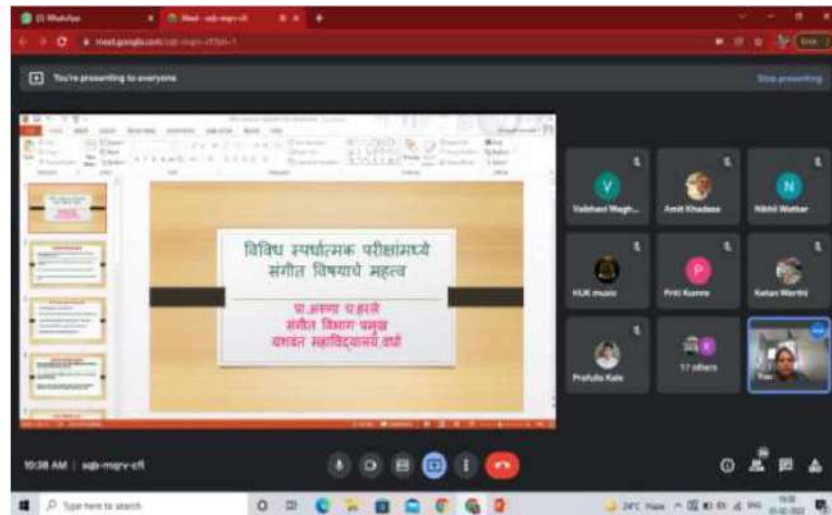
(3) WhatsApp
Meet - sqb-mqrv-cft
meet.google.com/sqb-mqrv-cft
You're presenting to everyone
Stop presenting

विविध स्पर्धात्मक परीक्षांमध्ये संगीत विषयाचे महत्व

प्रा.अरुणा च.हरले
संगीत विभाग प्रमुख
यशवंत महाविद्यालय,वर्धा

V
Vaibhavi Wagh...
Amit Khadase
N
Nikhil Watkar
HUK music
P
Priti Kumre
Ketan Warthi
Prafulla Kale
17 others
You

10:38 AM | sqb-mqrv-cft

Type here to search
24°C Haze